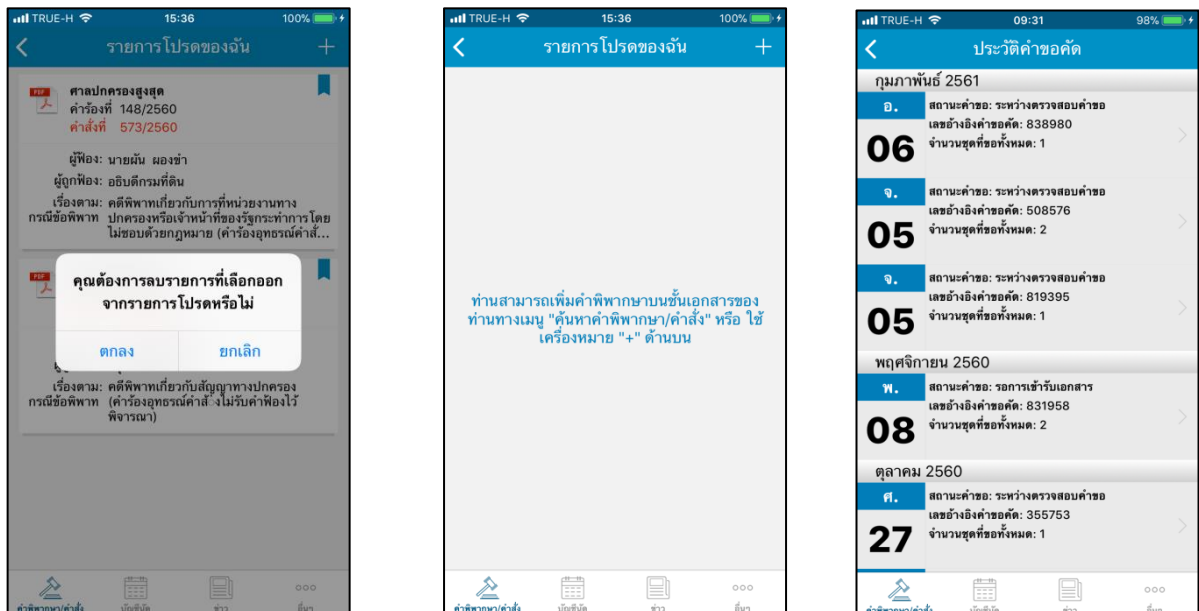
TRUE-H 15:36 100%

รายการโปรดของฉัน +

ศาลปกครองสูงสุด
คำร้องที่ 148/2560
คำสั่งที่ 573/2560

ผู้ฟ้อง: นายผัน ผองข่า
ผู้ถูกฟ้อง: อธิบดีกรมที่ดิน
เรื่องตาม: คดีพิพาทเกี่ยวกับการที่หน่วยงานทาง
กรณีข้อพิพาท ปกครองหรือเจ้าหน้าที่ของรัฐกระทำการโดย ไม่ชอบด้วยกฎหมาย (คำร้องอุทธรณ์คำสั่...

คุณต้องการลบรายการที่เลือกออกจากรายการโปรดหรือไม่

ตกลง ยกเลิก

เรื่องตาม: คดีพิพาทเกี่ยวกับสัญญาทางปกครอง
กรณีข้อพิพาท (คำร้องอุทธรณ์คำสั่งไม่รับคำฟ้องไว้พิจารณา)

คำพิพากษา/คำสั่ง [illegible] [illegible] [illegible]

TRUE-H 15:36 100%

รายการโปรดของฉัน +

ท่านสามารถเพิ่มคำพิพากษาบนชั้นเอกสารของท่านทางเมนู "ค้นหาคำพิพากษา/คำสั่ง" หรือ ใช้เครื่องหมาย "+" ด้านบน

คำพิพากษา/คำสั่ง บัญชีนัด ข่าว อื่นๆ

TRUE-H 09:31 98%

ประวัติคำขอคัด

กุมภาพันธ์ 2561

อ.
06
สถานะคำขอ: ระหว่างตรวจสอบคำขอ
เลขอ้างอิงคำขอคัด: 838980
จำนวนชุดที่ขอทั้งหมด: 1

จ.
05
สถานะคำขอ: ระหว่างตรวจสอบคำขอ
เลขอ้างอิงคำขอคัด: 508576
จำนวนชุดที่ขอทั้งหมด: 2

จ.
05
สถานะคำขอ: ระหว่างตรวจสอบคำขอ
เลขอ้างอิงคำขอคัด: 819395
จำนวนชุดที่ขอทั้งหมด: 1

พฤศจิกายน 2560

พ.
08
สถานะคำขอ: รอการเข้ารับเอกสาร
เลขอ้างอิงคำขอคัด: 831958
จำนวนชุดที่ขอทั้งหมด: 2

ตุลาคม 2560

ศ.
27
สถานะคำขอ: ระหว่างตรวจสอบคำขอ
เลขอ้างอิงคำขอคัด: 355753
จำนวนชุดที่ขอทั้งหมด: 1

คำพิพากษา/คำสั่ง บัญชีนัด ข่าว อื่นๆ